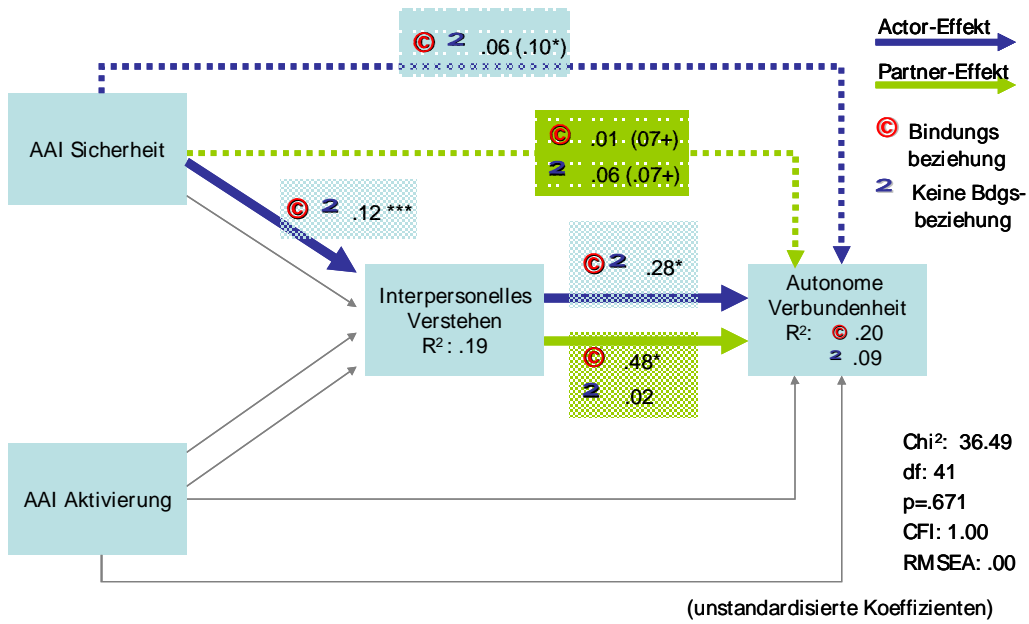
Actor-Effekt

Partner-Effekt

© Bindungsbeziehung

2 Keine Bdgs-beziehung

© 2 .06 (.10*)

AAI Sicherheit

© .01 (07+)

2 .06 (.07+)

© 2 .12 ***

© 2 .28*

Interpersonelles Verstehen
R²: .19

Autonome Verbundenheit
R²: © .20
2 .09

© .48*

2 .02

AAI Aktivierung

Chi²: 36.49
df: 41
p=.671
CFI: 1.00
RMSEA: .00

(unstandardisierte Koeffizienten)